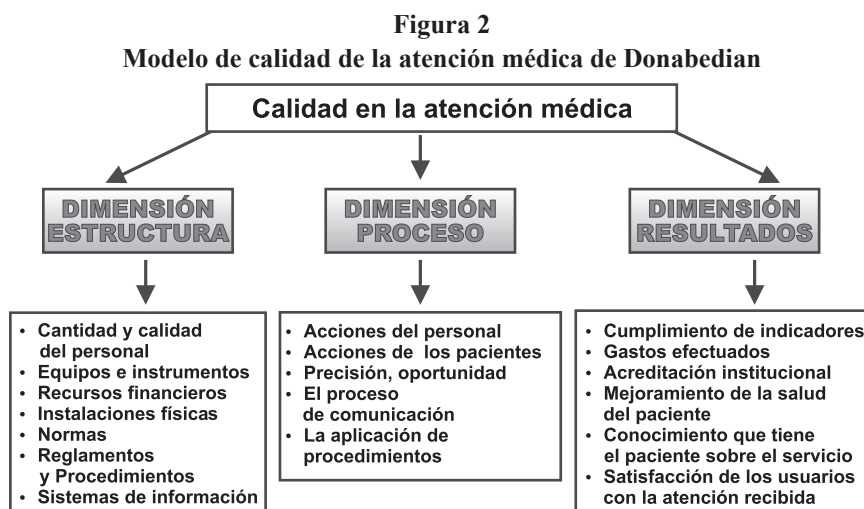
Figura 2
Modelo de calidad de la atención médica de Donabedian

Calidad en la atención médica

DIMENSIÓN ESTRUCTURA

DIMENSIÓN PROCESO

DIMENSIÓN RESULTADOS

- Cantidad y calidad del personal
- Equipos e instrumentos
- Recursos financieros
- Instalaciones físicas
- Normas
- Reglamentos y Procedimientos
- Sistemas de información

- Acciones del personal
- Acciones de los pacientes
- Precisión, oportunidad
- El proceso de comunicación
- La aplicación de procedimientos

- Cumplimiento de indicadores
- Gastos efectuados
- Acreditación institucional
- Mejoramiento de la salud del paciente
- Conocimiento que tiene el paciente sobre el servicio
- Satisfacción de los usuarios con la atención recibida